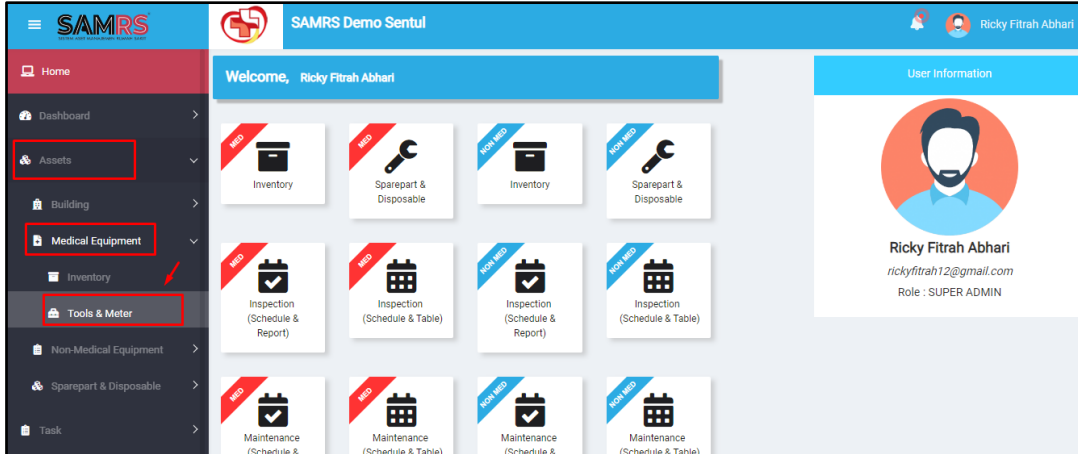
SAMRS
SISTEM ASET MANAJEMEN RUMAH SAKIT

SAMRS Demo Sentul

Ricky Fitrah Abhari

Home

Dashboard

Assets

Building

Medical Equipment

Inventory

Tools & Meter

Non-Medical Equipment

Sparepart & Disposable

Task

Welcome, Ricky Fitrah Abhari

MED
Inventory

MED
Sparepart & Disposable

NON MED
Inventory

NON MED
Sparepart & Disposable

MED
Inspection (Schedule & Report)

MED
Inspection (Schedule & Table)

NON MED
Inspection (Schedule & Report)

NON MED
Inspection (Schedule & Table)

MED
Maintenance (Schedule & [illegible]

MED
Maintenance (Schedule & Table)

NON MED
Maintenance (Schedule & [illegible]

NON MED
Maintenance (Schedule & Table)

User Information

Ricky Fitrah Abhari
rickyfitrah12@gmail.com
Role : SUPER ADMIN